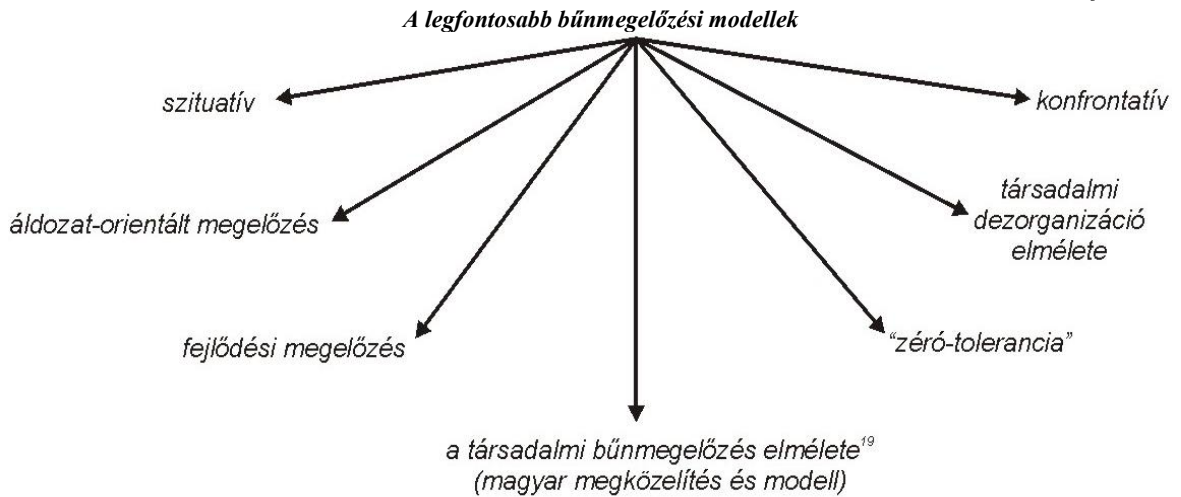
A legfontosabb bűnmegelőzési modellek

szituatív

konfrontatív

áldozat-orientált megelőzés

társadalmi dezorganizáció elmélete

fejlődési megelőzés

"zéró-tolerancia"

a társadalmi bűnmegelőzés elmélete$^{19}$ (magyar megközelítés és modell)